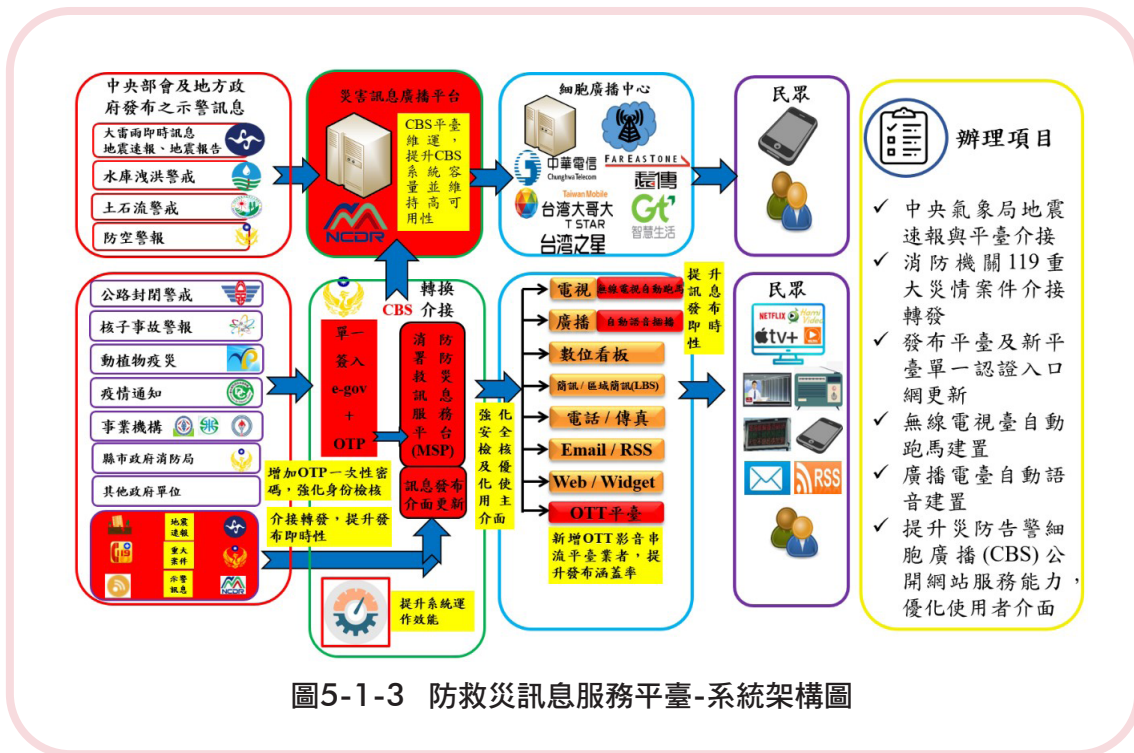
中央部會及地方政府發布之示警訊息

大雷雨即時訊息
地震速報、地震報告

水庫洩洪警戒

土石流警戒

防空警報

災害訊息廣播平台

CBS平臺維運，提升CBS系統容量並維持高可用性

NCDR

細胞廣播中心

中華電信 Chunghwa Telecom

FAREASTONE 遠傳

Taiwan Mobile 台灣大哥大

T STAR 台灣之星

Gt 智慧生活

民眾

辦理項目

✓ 中央氣象局地震速報與平臺介接

✓ 消防機關119重大災情案件介接轉發

✓ 發布平臺及新平臺單一認證入口網更新

✓ 無線電視臺自動跑馬建置

✓ 廣播電臺自動語音建置

✓ 提升災防告警細胞廣播(CBS)公開網站服務能力，優化使用者介面

公路封閉警戒

核子事故警報

動植物疫災

疫情通知

事業機構

縣市政府消防局

其他政府單位

增加OTP一次性密碼，強化身份檢核

介接轉發，提升發布即時性

地震速報

重大案件

示警訊息

NCDR

CBS 轉換介接

單一簽入 e-gov + OTP

消防署救災訊息服務平台(MSP)

訊息發布介面更新

提升系統運作效能

強化安全檢核及使用者介面優化

電視 無線電視自動跑馬

廣播 自動語音播報

提升訊息發布即時性

數位看板

簡訊／區域簡訊(LBS)

電話／傳真

Email / RSS

Web / Widget

OTT平臺

新增OTT影音串流平臺業者，提升發布涵蓋率

民眾

NETFLIX

tv+

RSS

圖5-1-3 防救災訊息服務平臺-系統架構圖